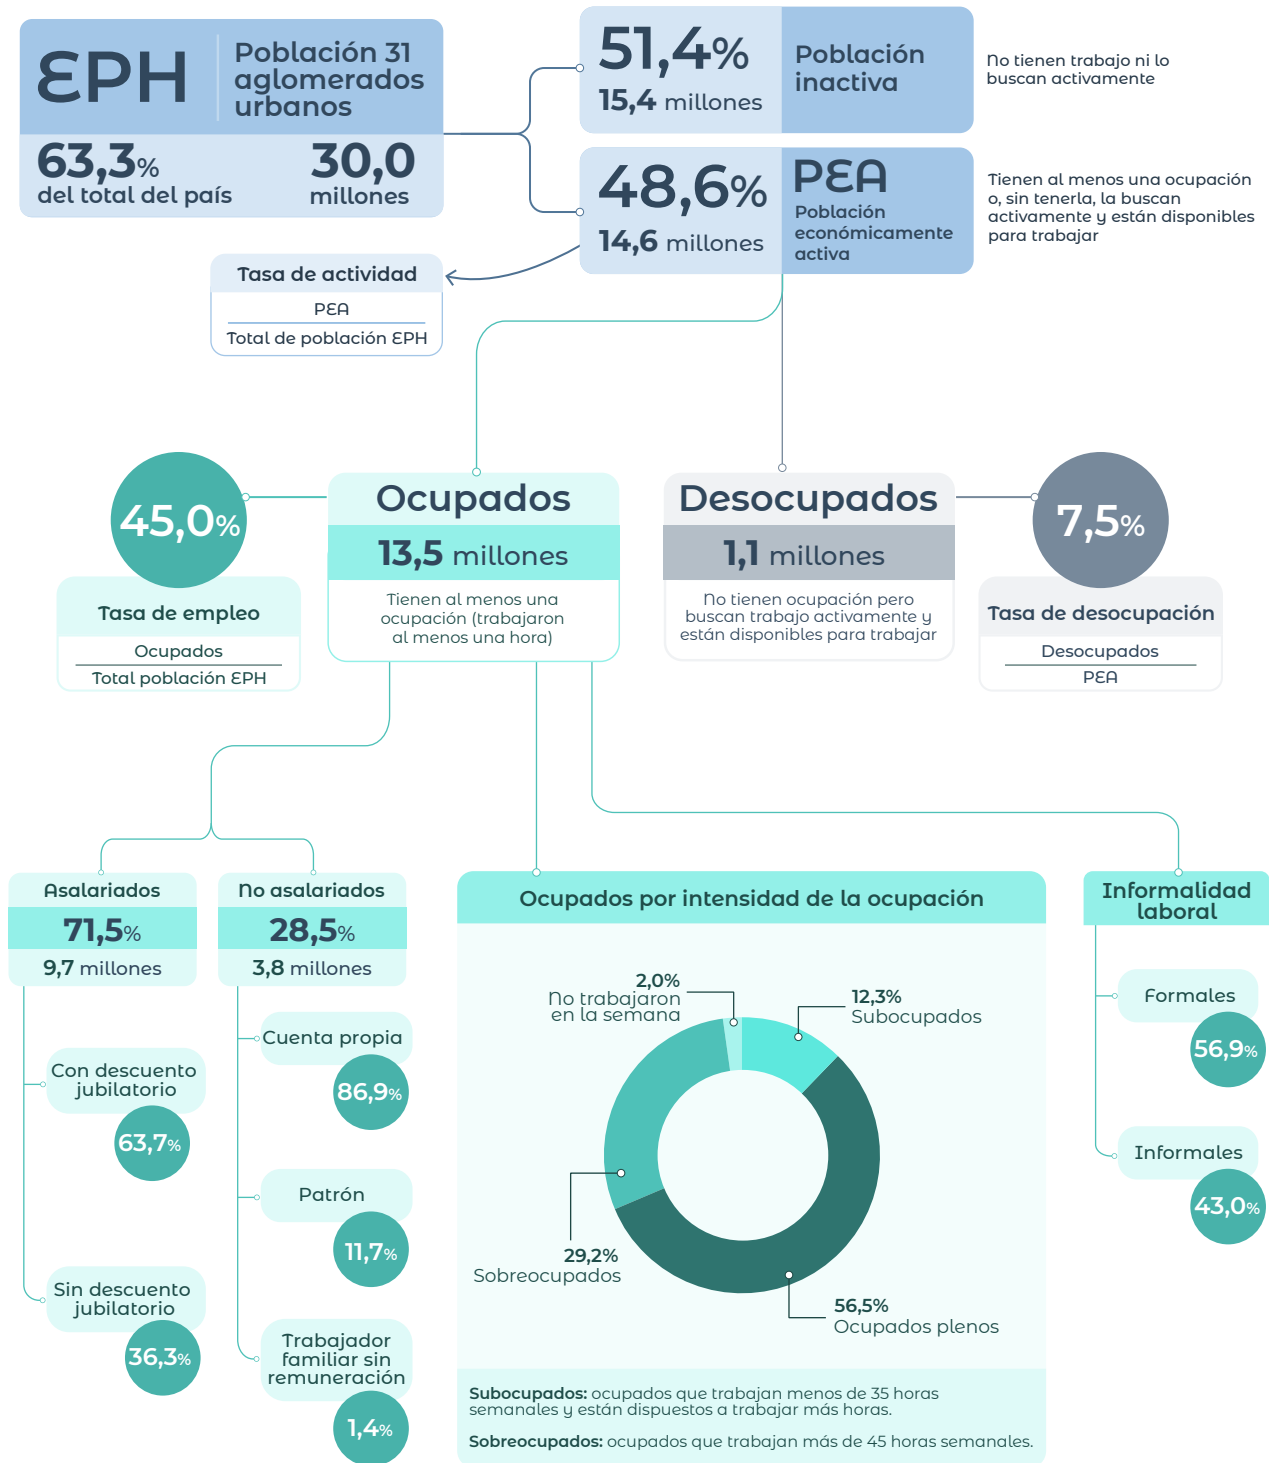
EPH

Población 31 aglomerados urbanos

63,3% del total del país

30,0 millones

51,4%
15,4 millones

Población inactiva

No tienen trabajo ni lo buscan activamente

48,6%
14,6 millones

PEA
Población económicamente activa

Tienen al menos una ocupación o, sin tenerla, la buscan activamente y están disponibles para trabajar

Tasa de actividad
$\frac{\text{PEA}}{\text{Total de población EPH}}$

45,0%

Tasa de empleo
$\frac{\text{Ocupados}}{\text{Total población EPH}}$

Ocupados
13,5 millones
Tienen al menos una ocupación (trabajaron al menos una hora)

Desocupados
1,1 millones
No tienen ocupación pero buscan trabajo activamente y están disponibles para trabajar

7,5%

Tasa de desocupación
$\frac{\text{Desocupados}}{\text{PEA}}$

Asalariados
71,5%
9,7 millones

Con descuento jubilatorio
63,7%

Sin descuento jubilatorio
36,3%

No asalariados
28,5%
3,8 millones

Cuenta propia
86,9%

Patrón
11,7%

Trabajador familiar sin remuneración
1,4%

Ocupados por intensidad de la ocupación

2,0%
No trabajaron en la semana

12,3%
Subocupados

29,2%
Sobreocupados

56,5%
Ocupados plenos

Subocupados: ocupados que trabajan menos de 35 horas semanales y están dispuestos a trabajar más horas.

Sobreocupados: ocupados que trabajan más de 45 horas semanales.

Informalidad laboral

Formales
56,9%

Informales
43,0%